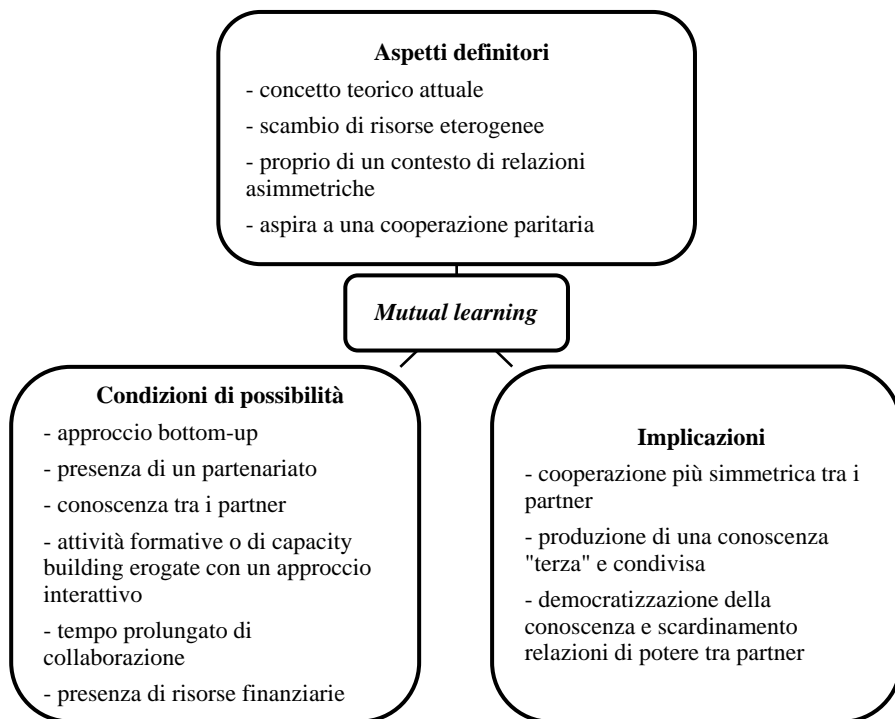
**Aspetti definitori**

- concetto teorico attuale

- scambio di risorse eterogenee

- proprio di un contesto di relazioni asimmetriche

- aspira a una cooperazione paritaria

*Mutual learning*

**Condizioni di possibilità**

- approccio bottom-up

- presenza di un partenariato

- conoscenza tra i partner

- attività formative o di capacity building erogate con un approccio interattivo

- tempo prolungato di collaborazione

- presenza di risorse finanziarie

**Implicazioni**

- cooperazione più simmetrica tra i partner

- produzione di una conoscenza "terza" e condivisa

- democratizzazione della conoscenza e scardinamento relazioni di potere tra partner